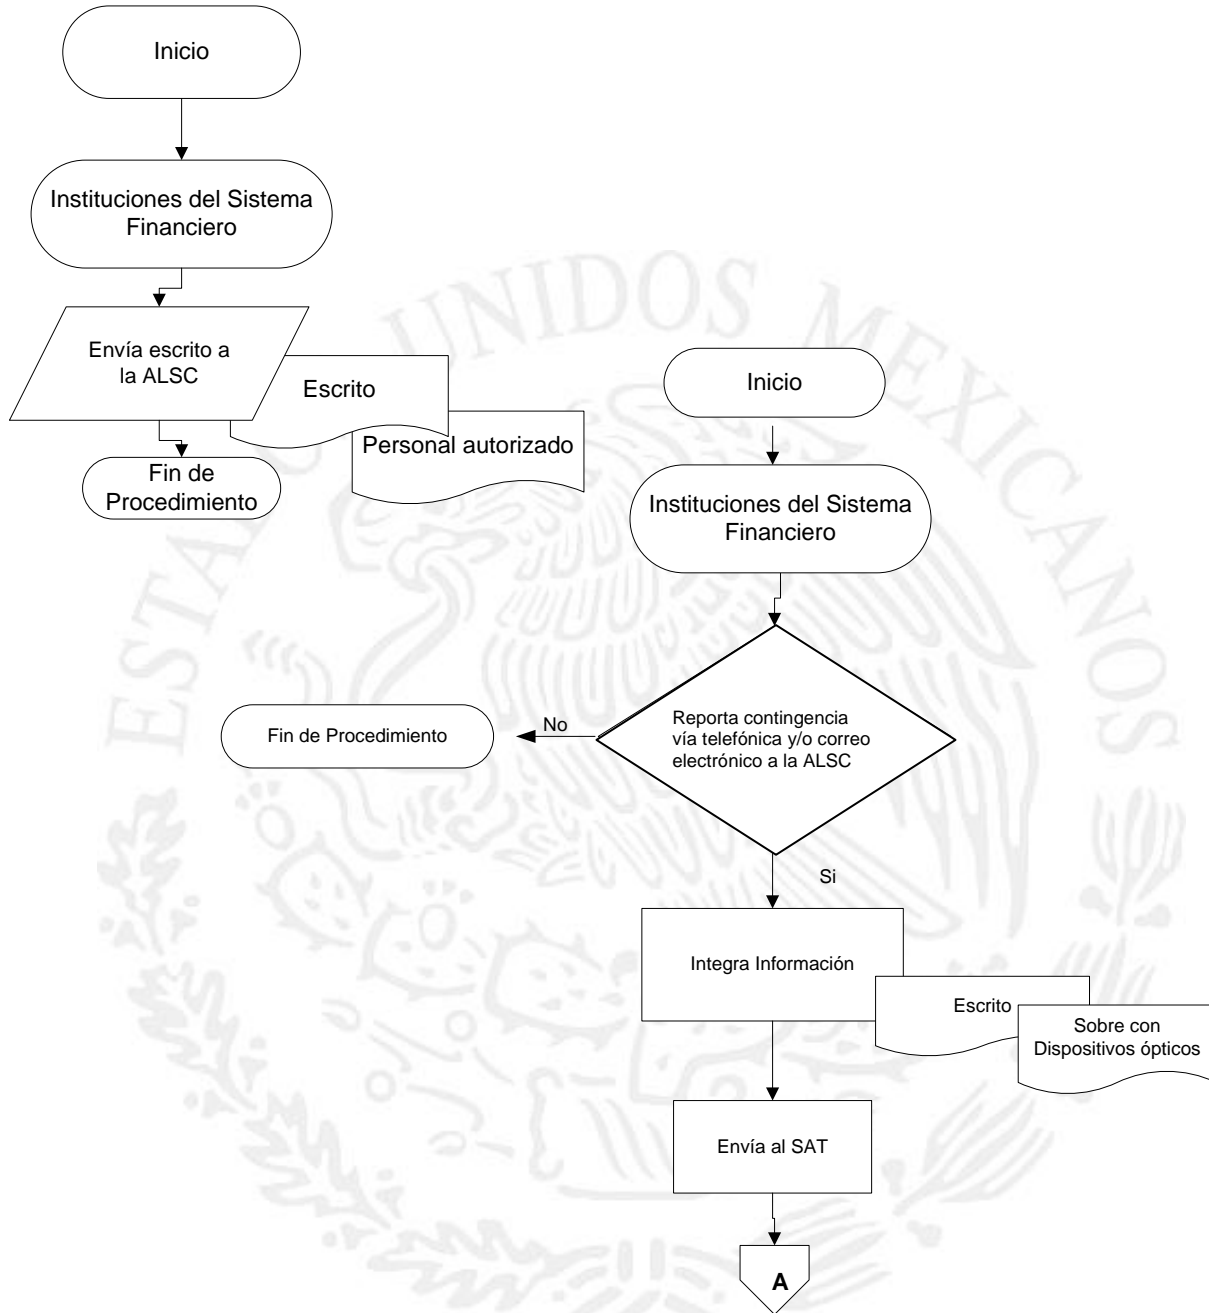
Inicio

Instituciones del Sistema Financiero

Envía escrito a la ALSC

Escrito

Personal autorizado

Fin de Procedimiento

Inicio

Instituciones del Sistema Financiero

Reporta contingencia vía telefónica y/o correo electrónico a la ALSC

No

Fin de Procedimiento

Si

Integra Información

Escrito

Sobre con Dispositivos ópticos

Envía al SAT

A

ESTADOS UNIDOS MEXICANOS